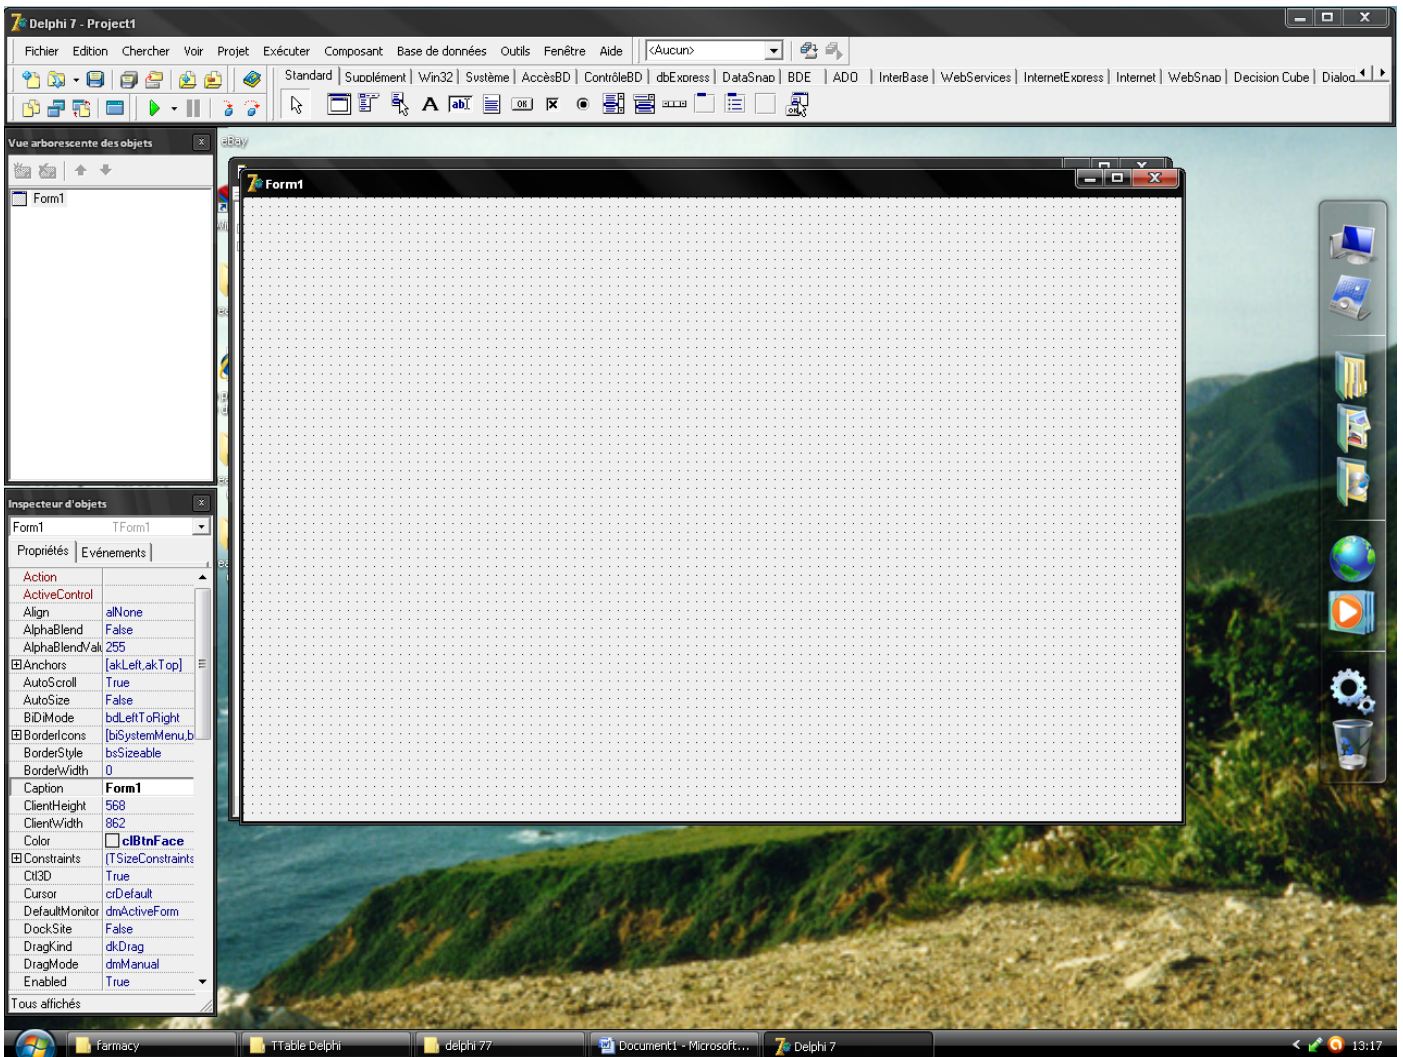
Delphi 7 - Project1

Fichier Edition Chercher Voir Projet Exécuter Composant Base de données Outils Fenêtre Aide <Aucun>

Standard | Supplément | Win32 | Système | AccèsBD | ContrôleBD | dbExpress | DataSnap | BDE | ADO | InterBase | WebServices | InternetExpress | Internet | WebSnap | Decision Cube | Dialog

Vue arborescente des objets

Form1

Inspecteur d'objets

Form1 TForm1

Propriétés | Evénements

| | |
|---|---|
| Action | |
| ActiveControl | |
| Align | alNone |
| AlphaBlend | False |
| AlphaBlendVal | 255 |
| ⊞Anchors | [akLeft,akTop] |
| AutoScroll | True |
| AutoSize | False |
| BiDiMode | bdLeftToRight |
| ⊞BorderIcons | [biSystemMenu,b |
| BorderStyle | bsSizeable |
| BorderWidth | 0 |
| Caption | Form1 |
| ClientHeight | 568 |
| ClientWidth | 862 |
| Color | clBtnFace |
| ⊞Constraints | (TSizeConstraints |
| Ctl3D | True |
| Cursor | crDefault |
| DefaultMonitor | dmActiveForm |
| DockSite | False |
| DragKind | dkDrag |
| DragMode | dmManual |
| Enabled | True |

Tous affichés

Form1

eBay

farmacy TTable Delphi delphi 77 Document1 - Microsoft... Delphi 7 13:17